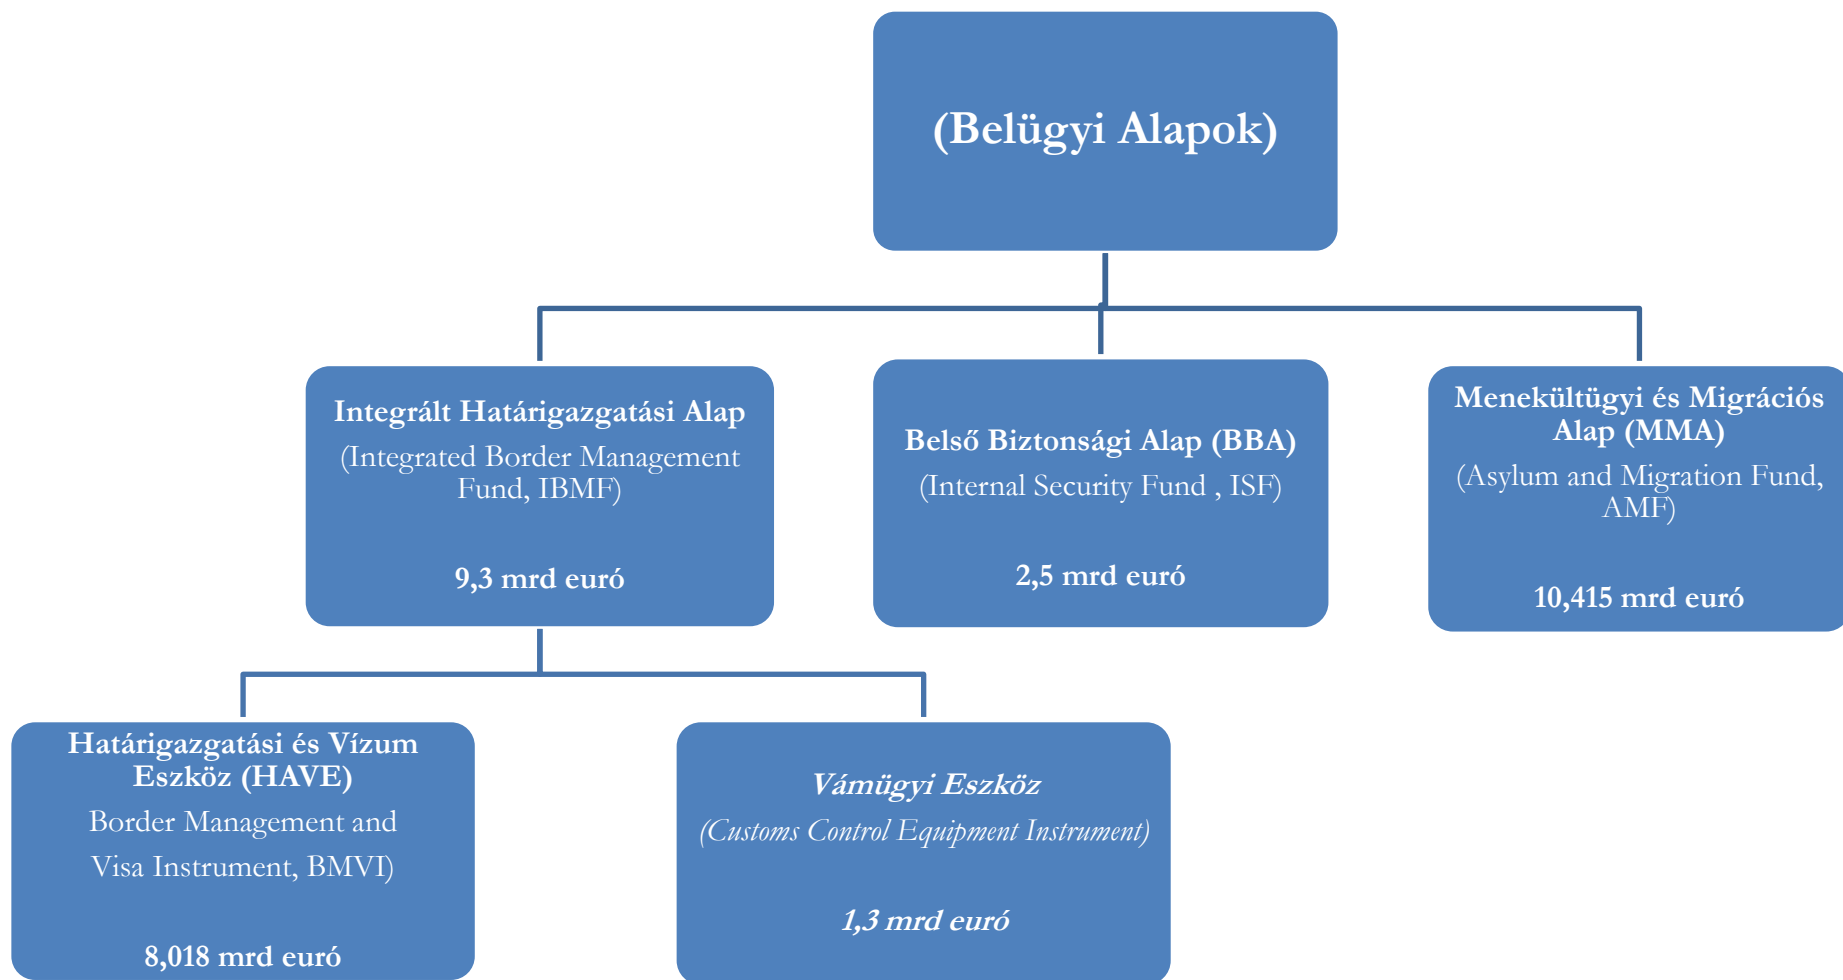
(Belügyi Alapok)

Integrált Határigazgatási Alap
(Integrated Border Management Fund, IBMF)

9,3 mrd euró

Belső Biztonsági Alap (BBA)
(Internal Security Fund , ISF)

2,5 mrd euró

Menekültügyi és Migrációs Alap (MMA)
(Asylum and Migration Fund, AMF)

10,415 mrd euró

Határigazgatási és Vízum Eszköz (HAVE)
Border Management and Visa Instrument, BMVI)

8,018 mrd euró

Vámügyi Eszköz
(Customs Control Equipment Instrument)

1,3 mrd euró